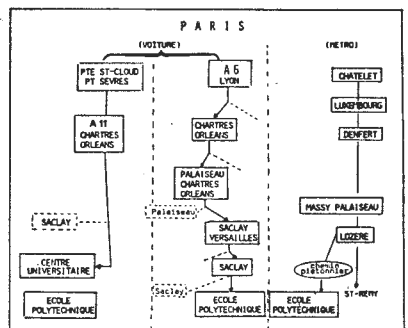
PARIS

(VOITURE)

(METRO)

PTE ST-CLOUD PT SEVRES

A 6 LYON

CHATELET

LUXEMBOURG

A 11 CHARTRES ORLEANS

CHARTRES ORLEANS

DENFERT

PALAISEAU CHARTRES ORLEANS

Palaiseau

SACLAY

SACLAY VERSAILLES

MASSY PALAISEAU

LOZERE

CENTRE UNIVERSITAIRE

SACLAY

chemin piétonnier

Saclay

ST-REMY

ECOLE POLYTECHNIQUE

ECOLE POLYTECHNIQUE

ECOLE POLYTECHNIQUE